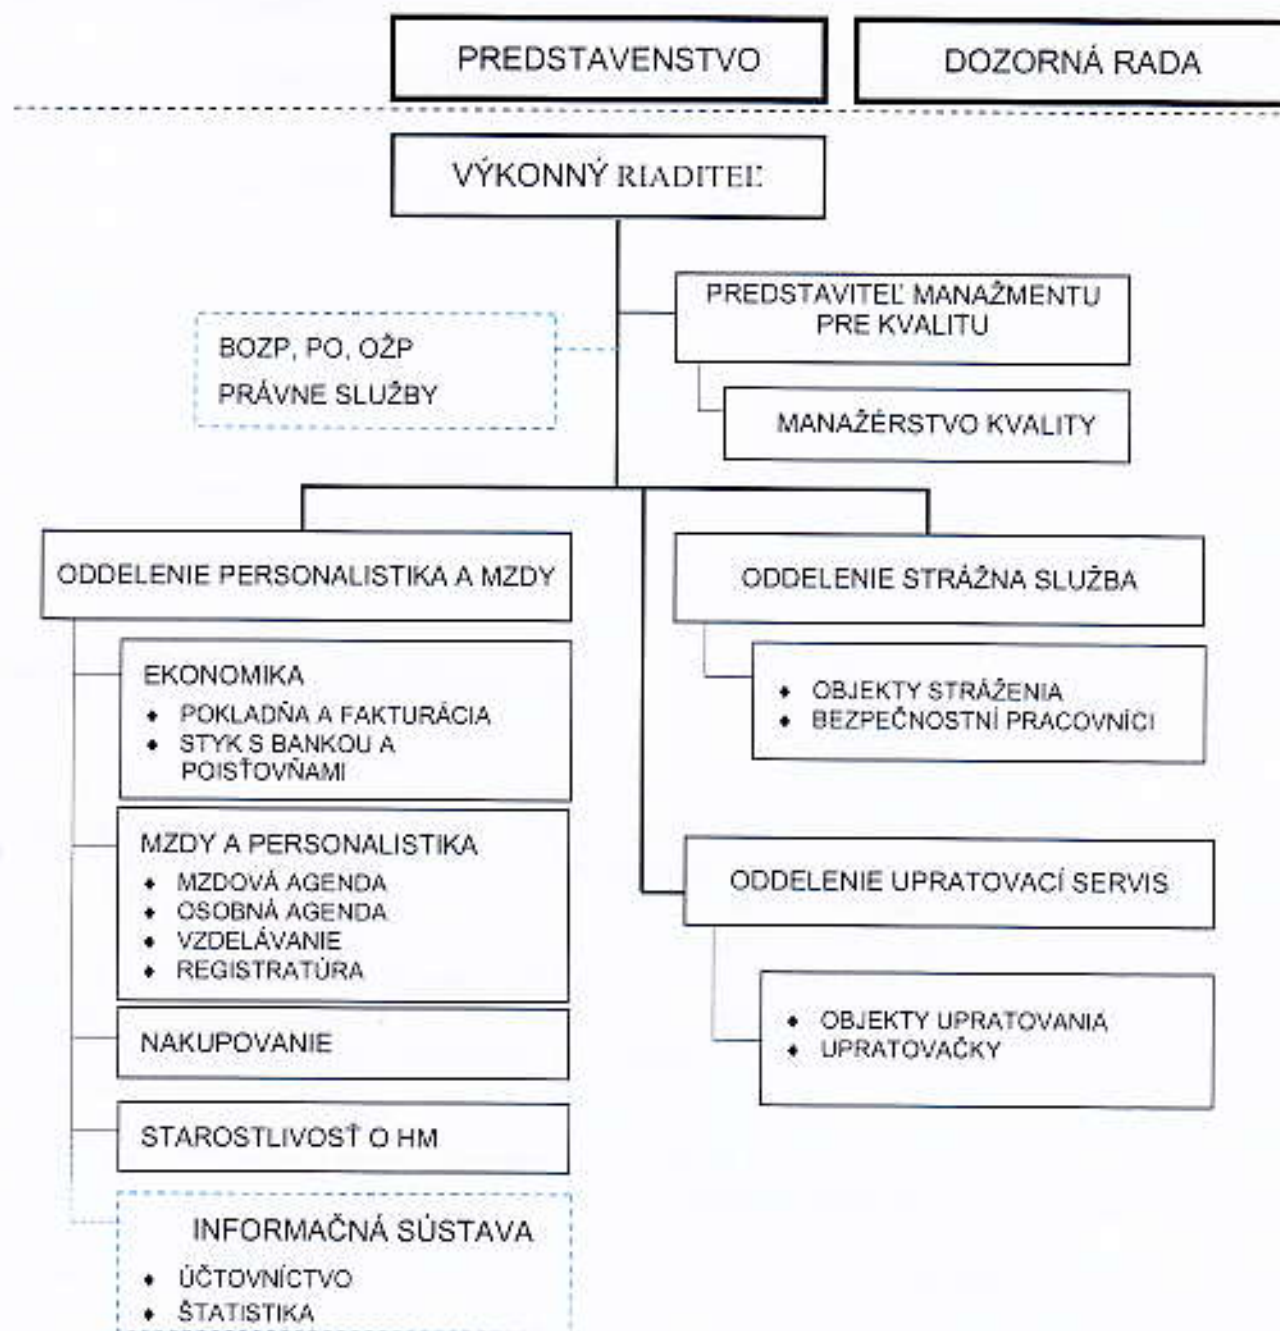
PREDSTAVENSTVO

DOZORNÁ RADA

VÝKONNÝ RIADITEĽ

PREDSTAVITEĽ MANAŽMENTU PRE KVALITU

BOZP, PO, OŽP

PRÁVNE SLUŽBY

MANAŽÉRSTVO KVALITY

ODDELENIE PERSONALISTIKA A MZDY

ODDELENIE STRÁŽNA SLUŽBA

EKONOMIKA
- POKLADŇA A FAKTURÁCIA
- STYK S BANKOU A POISŤOVŇAMI

- OBJEKTY STRÁŽENIA
- BEZPEČNOSTNÍ PRACOVNÍCI

MZDY A PERSONALISTIKA
- MZDOVÁ AGENDA
- OSOBNÁ AGENDA
- VZDELÁVANIE
- REGISTRATÚRA

ODDELENIE UPRATOVACÍ SERVIS

- OBJEKTY UPRATOVANIA
- UPRATOVAČKY

NAKUPOVANIE

STAROSTLIVOSŤ O HM

INFORMAČNÁ SÚSTAVA
- ÚČTOVNÍCTVO
- ŠTATISTIKA